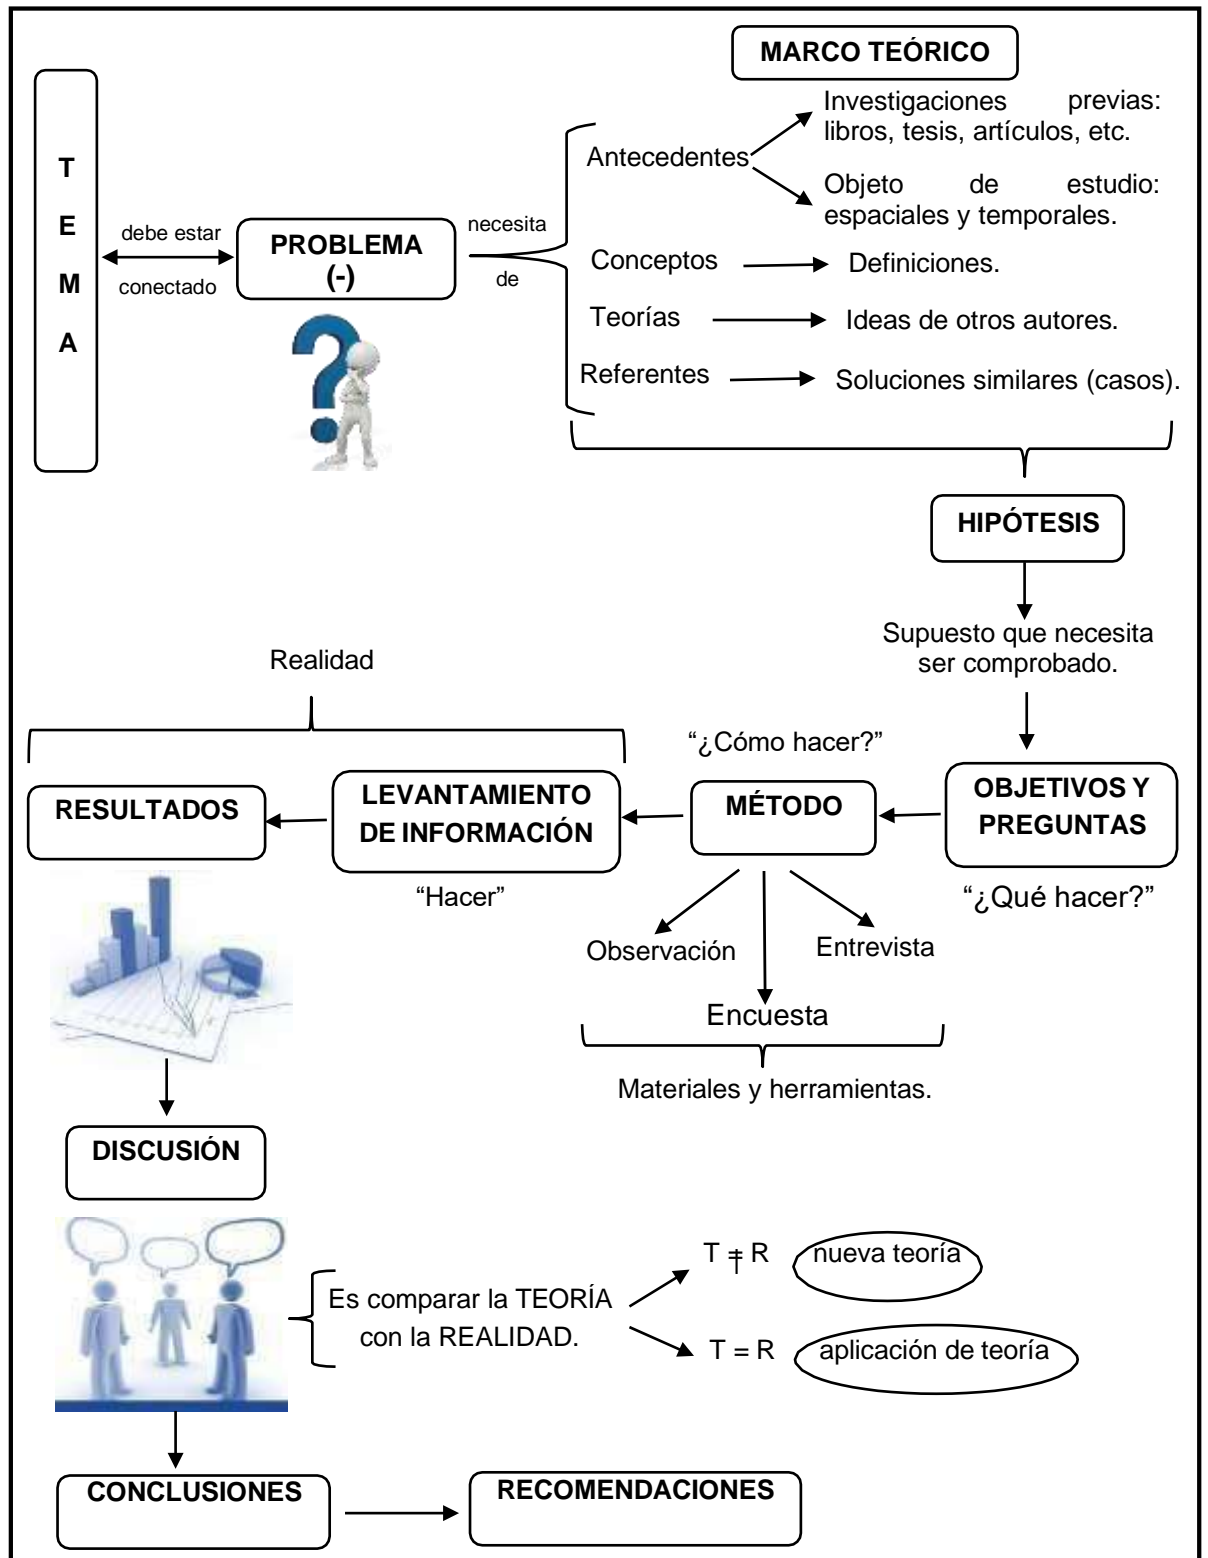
T
E
M
A

debe estar
conectado

PROBLEMA
(-)

necesita
de

MARCO TEÓRICO

Antecedentes

Investigaciones previas: libros, tesis, artículos, etc.

Objeto de estudio: espaciales y temporales.

Conceptos → Definiciones.

Teorías → Ideas de otros autores.

Referentes → Soluciones similares (casos).

HIPÓTESIS

Supuesto que necesita ser comprobado.

Realidad

"¿Cómo hacer?"

RESULTADOS

LEVANTAMIENTO DE INFORMACIÓN

MÉTODO

OBJETIVOS Y PREGUNTAS

"Hacer"

"¿Qué hacer?"

Observación

Entrevista

Encuesta

Materiales y herramientas.

DISCUSIÓN

Es comparar la TEORÍA con la REALIDAD.

$T \neq R$ nueva teoría

$T = R$ aplicación de teoría

CONCLUSIONES

RECOMENDACIONES